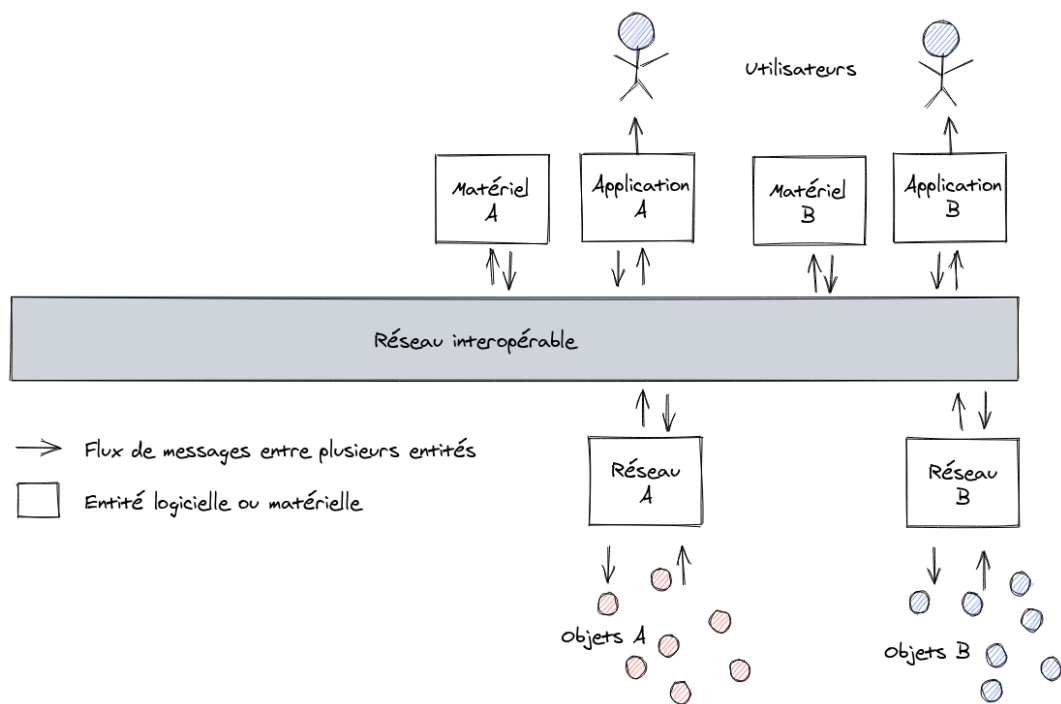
Utilisateurs

Matériel A

Application A

Matériel B

Application B

Réseau interopérable

Flux de messages entre plusieurs entités

Entité logicielle ou matérielle

Réseau A

Réseau B

Objets A

Objets B